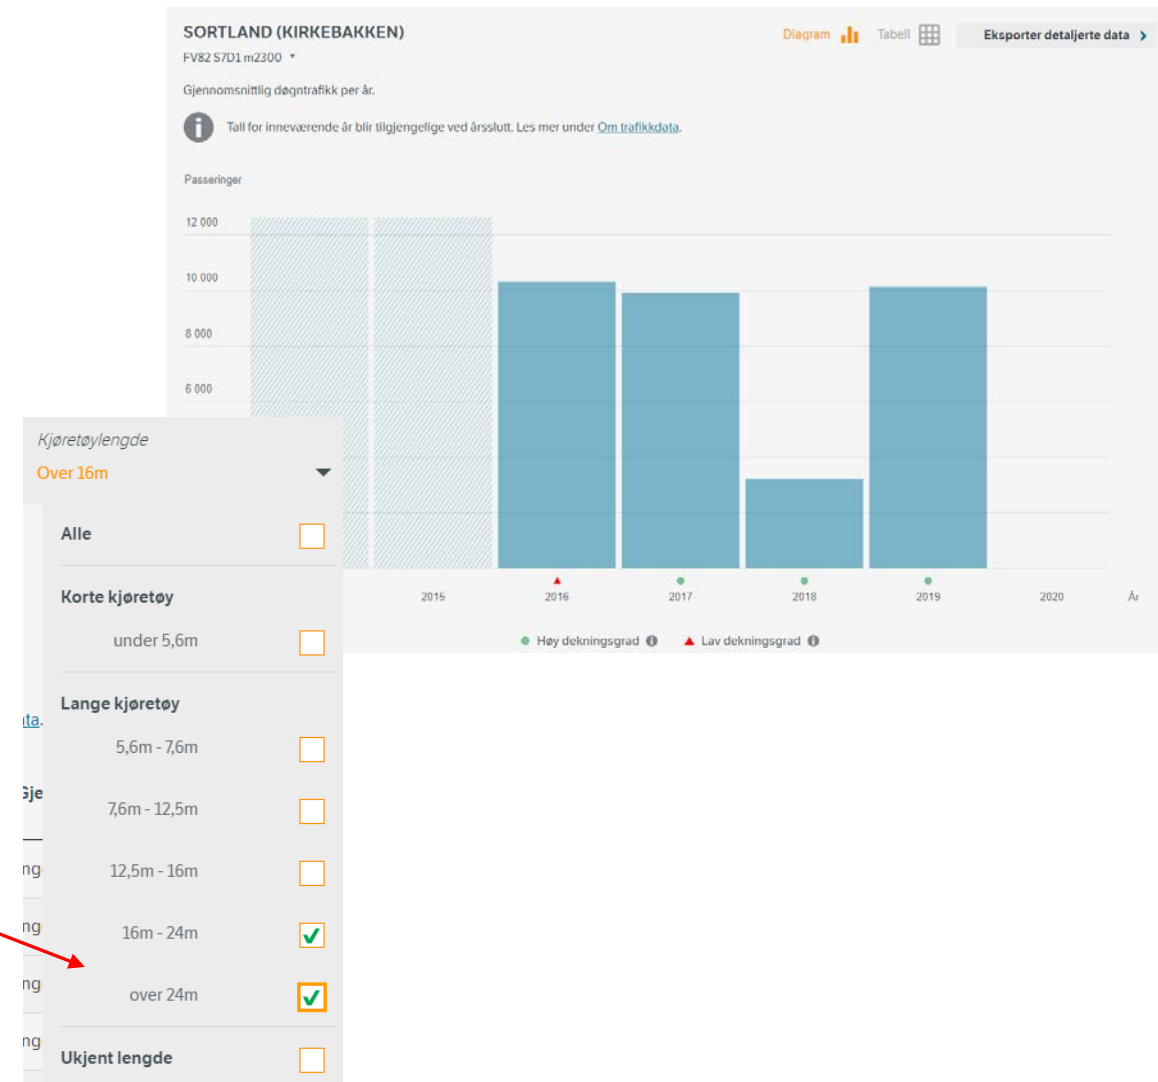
SORTLAND (KIRKEBAKKEN)

FV82 S7D1 m2300

Diagram Tabell Eksporter detaljerte data

Gjennomsnittlig døgntrafikk per år.

Tall for inneværende år blir tilgjengelige ved årsslutt. Les mer under Om trafikkdata.

Passeringer

12 000
10 000
8 000
6 000

2015 2016 2017 2018 2019 2020 År

Høy dekningsgrad Lav dekningsgrad

Kjøretøylengde
Over 16m

Alle

Korte kjøretøy
under 5,6m

Lange kjøretøy
5,6m - 7,6m
7,6m - 12,5m
12,5m - 16m
16m - 24m
over 24m

Ukjent lengde

ta.
Gje
ng
ng
ng
ng